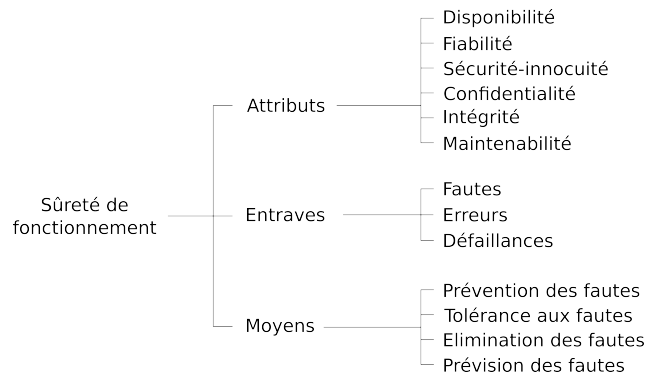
Sûreté de fonctionnement

Attributs
Disponibilité
Fiabilité
Sécurité-innocuité
Confidentialité
Intégrité
Maintenabilité

Entraves
Fautes
Erreurs
Défaillances

Moyens
Prévention des fautes
Tolérance aux fautes
Elimination des fautes
Prévision des fautes